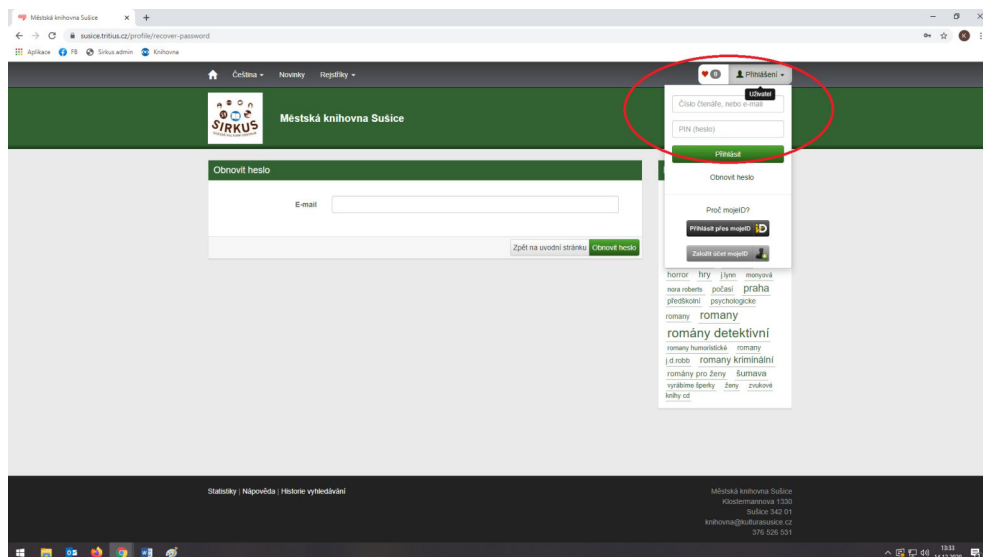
Městská knihovna Sušice × +

susice.tritius.cz/profile/recover-password

Aplikace FB Sirkus admin Knihovna

Čeština ▾ Novinky Rejstříky ▾

0 Přihlášení ▾

Uživatel

Číslo čtenáře, nebo e-mail

PIN (heslo)

Přihlásit

Obnovit heslo

Proč mojeID?

Přihlásit přes mojeID

Založit účet mojeID

SIRKUS

Městská knihovna Sušice

Obnovit heslo

E-mail

Zpět na úvodní stránku Obnovit heslo

horror hry j.lynn monyová nora roberts počasí praha předškolní psychologické romany romany romány detektivní romany humoristické romany j.d.robb romany kriminální romány pro ženy šumava vyrábíme šperky ženy zvukové knihy cd

Statistiky | Nápověda | Historie vyhledávání

Městská knihovna Sušice
Klostermannova 1330
Sušice 342 01
knihovna@kulturasusice.cz
376 526 531

13:33
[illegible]